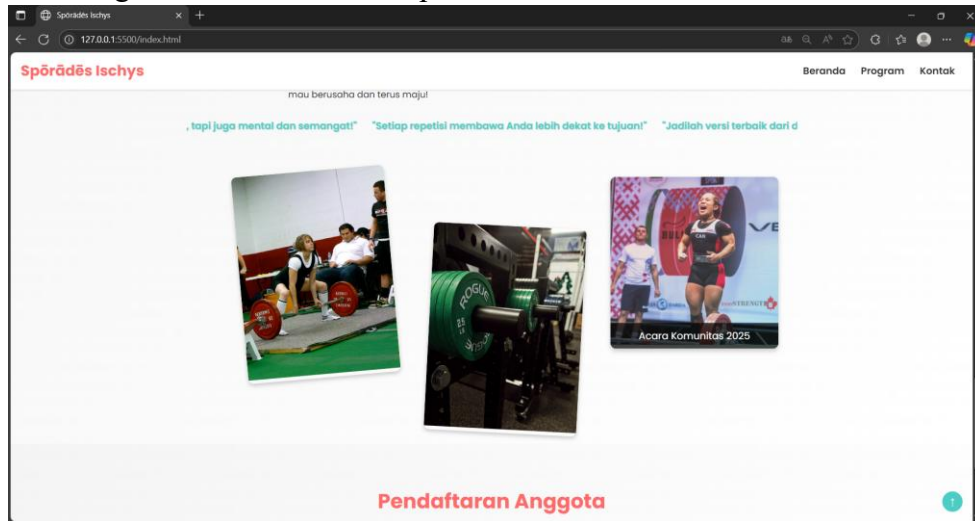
Spōrādēs Ischys
127.0.0.1:5500/index.html

Spōrādēs Ischys

Beranda Program Kontak

mau berusaha dan terus maju!

, tapi juga mental dan semangat!" "Setiap repetisi membawa Anda lebih dekat ke tujuan!" "Jadilah versi terbaik dari d

ROGUE

Acara Komunitas 2025

Pendaftaran Anggota

↑